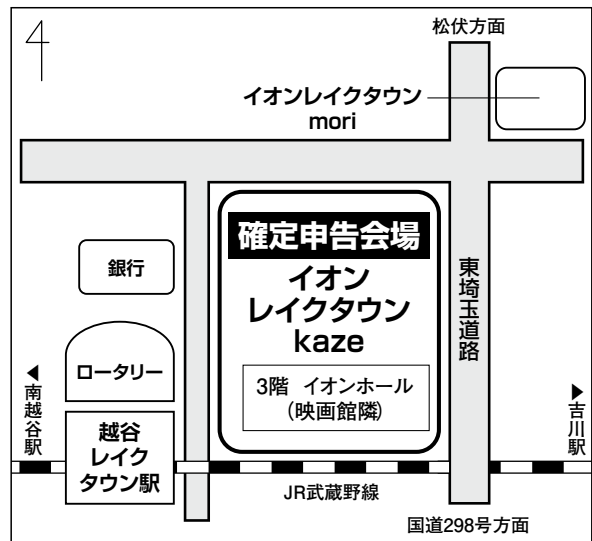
松伏方面

イオンレイクタウン
mori

確定申告会場
イオン
レイクタウン
kaze

3階 イオンホール
(映画館隣)

東埼玉道路

銀行

ロータリー

◀南越谷駅

越谷
レイク
タウン駅

▶吉川駅

JR武蔵野線

国道298号方面